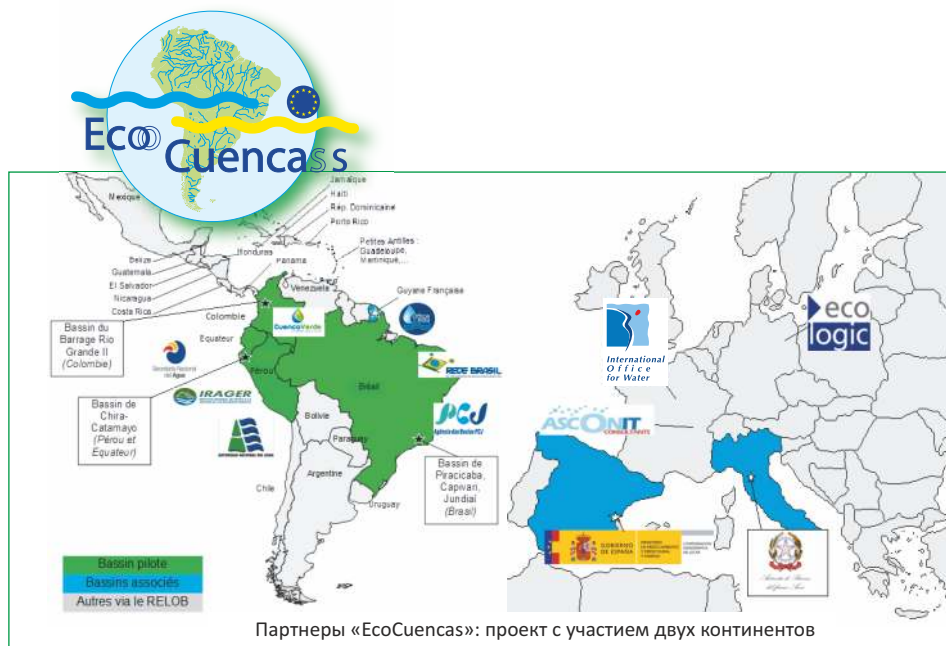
Eco Cuencas

Mexique
Jamaïque
Haïti
Rép. Dominicaine
Porto Rico
Petites Antilles : Guadeloupe, Martinique,...
Honduras
Belize
Guatemala
El Salvador
Nicaragua
Costa Rica
Panama
Venezuela
Guyane Française
Colombie
Equateur
Bassin du Barrage Rio Grande II (Colombie)
Bassin de Chira-Catamayo (Pérou et Equateur)
Pérou
Brésil
Bolivie
Paraguay
Chili
Argentine
Uruguay
Bassin de Piracicaba, Capivari, Jundiaí (Brasil)
CuencaVerde
IRAGER
REDE BRASIL
PCJ
International Office for Water
eco logic
ASCONIT CONSULTANTS
GOBIERNO DE ESPAÑA

Bassin pilote
Bassins associés
Autres via le RELOB

Партнеры «EcoCuencas»: проект с участием двух континентов